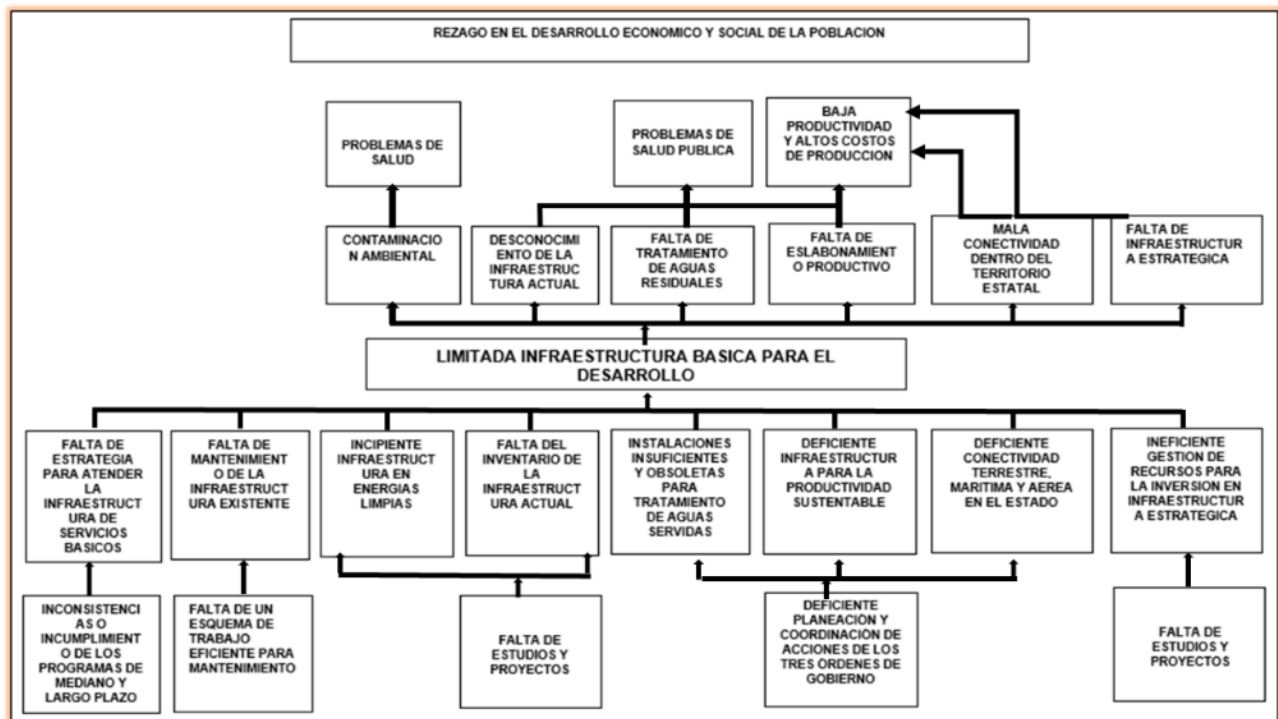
REZAGO EN EL DESARROLLO ECONOMICO Y SOCIAL DE LA POBLACION

PROBLEMAS DE SALUD

PROBLEMAS DE SALUD PUBLICA

BAJA PRODUCTIVIDAD Y ALTOS COSTOS DE PRODUCCION

CONTAMINACION AMBIENTAL

DESCONOCIMIENTO DE LA INFRAESTRUCTURA ACTUAL

FALTA DE TRATAMIENTO DE AGUAS RESIDUALES

FALTA DE ESLABONAMIENTO PRODUCTIVO

MALA CONECTIVIDAD DENTRO DEL TERRITORIO ESTATAL

FALTA DE INFRAESTRUCTURA ESTRATEGICA

LIMITADA INFRAESTRUCTURA BASICA PARA EL DESARROLLO

FALTA DE ESTRATEGIA PARA ATENDER LA INFRAESTRUCTURA DE SERVICIOS BASICOS

FALTA DE MANTENIMIENTO DE LA INFRAESTRUCTURA EXISTENTE

INCIPIENTE INFRAESTRUCTURA EN ENERGIAS LIMPIAS

FALTA DEL INVENTARIO DE LA INFRAESTRUCTURA ACTUAL

INSTALACIONES INSUFICIENTES Y OBSOLETAS PARA TRATAMIENTO DE AGUAS SERVIDAS

DEFICIENTE INFRAESTRUCTURA PARA LA PRODUCTIVIDAD SUSTENTABLE

DEFICIENTE CONECTIVIDAD TERRESTRE, MARITIMA Y AEREA EN EL ESTADO

INEFICIENTE GESTION DE RECURSOS PARA LA INVERSION EN INFRAESTRUCTURA ESTRATEGICA

INCONSISTENCIAS O INCUMPLIMIENTO DE LOS PROGRAMAS DE MEDIANO Y LARGO PLAZO

FALTA DE UN ESQUEMA DE TRABAJO EFICIENTE PARA MANTENIMIENTO

FALTA DE ESTUDIOS Y PROYECTOS

DEFICIENTE PLANEACION Y COORDINACION DE ACCIONES DE LOS TRES ORDENES DE GOBIERNO

FALTA DE ESTUDIOS Y PROYECTOS